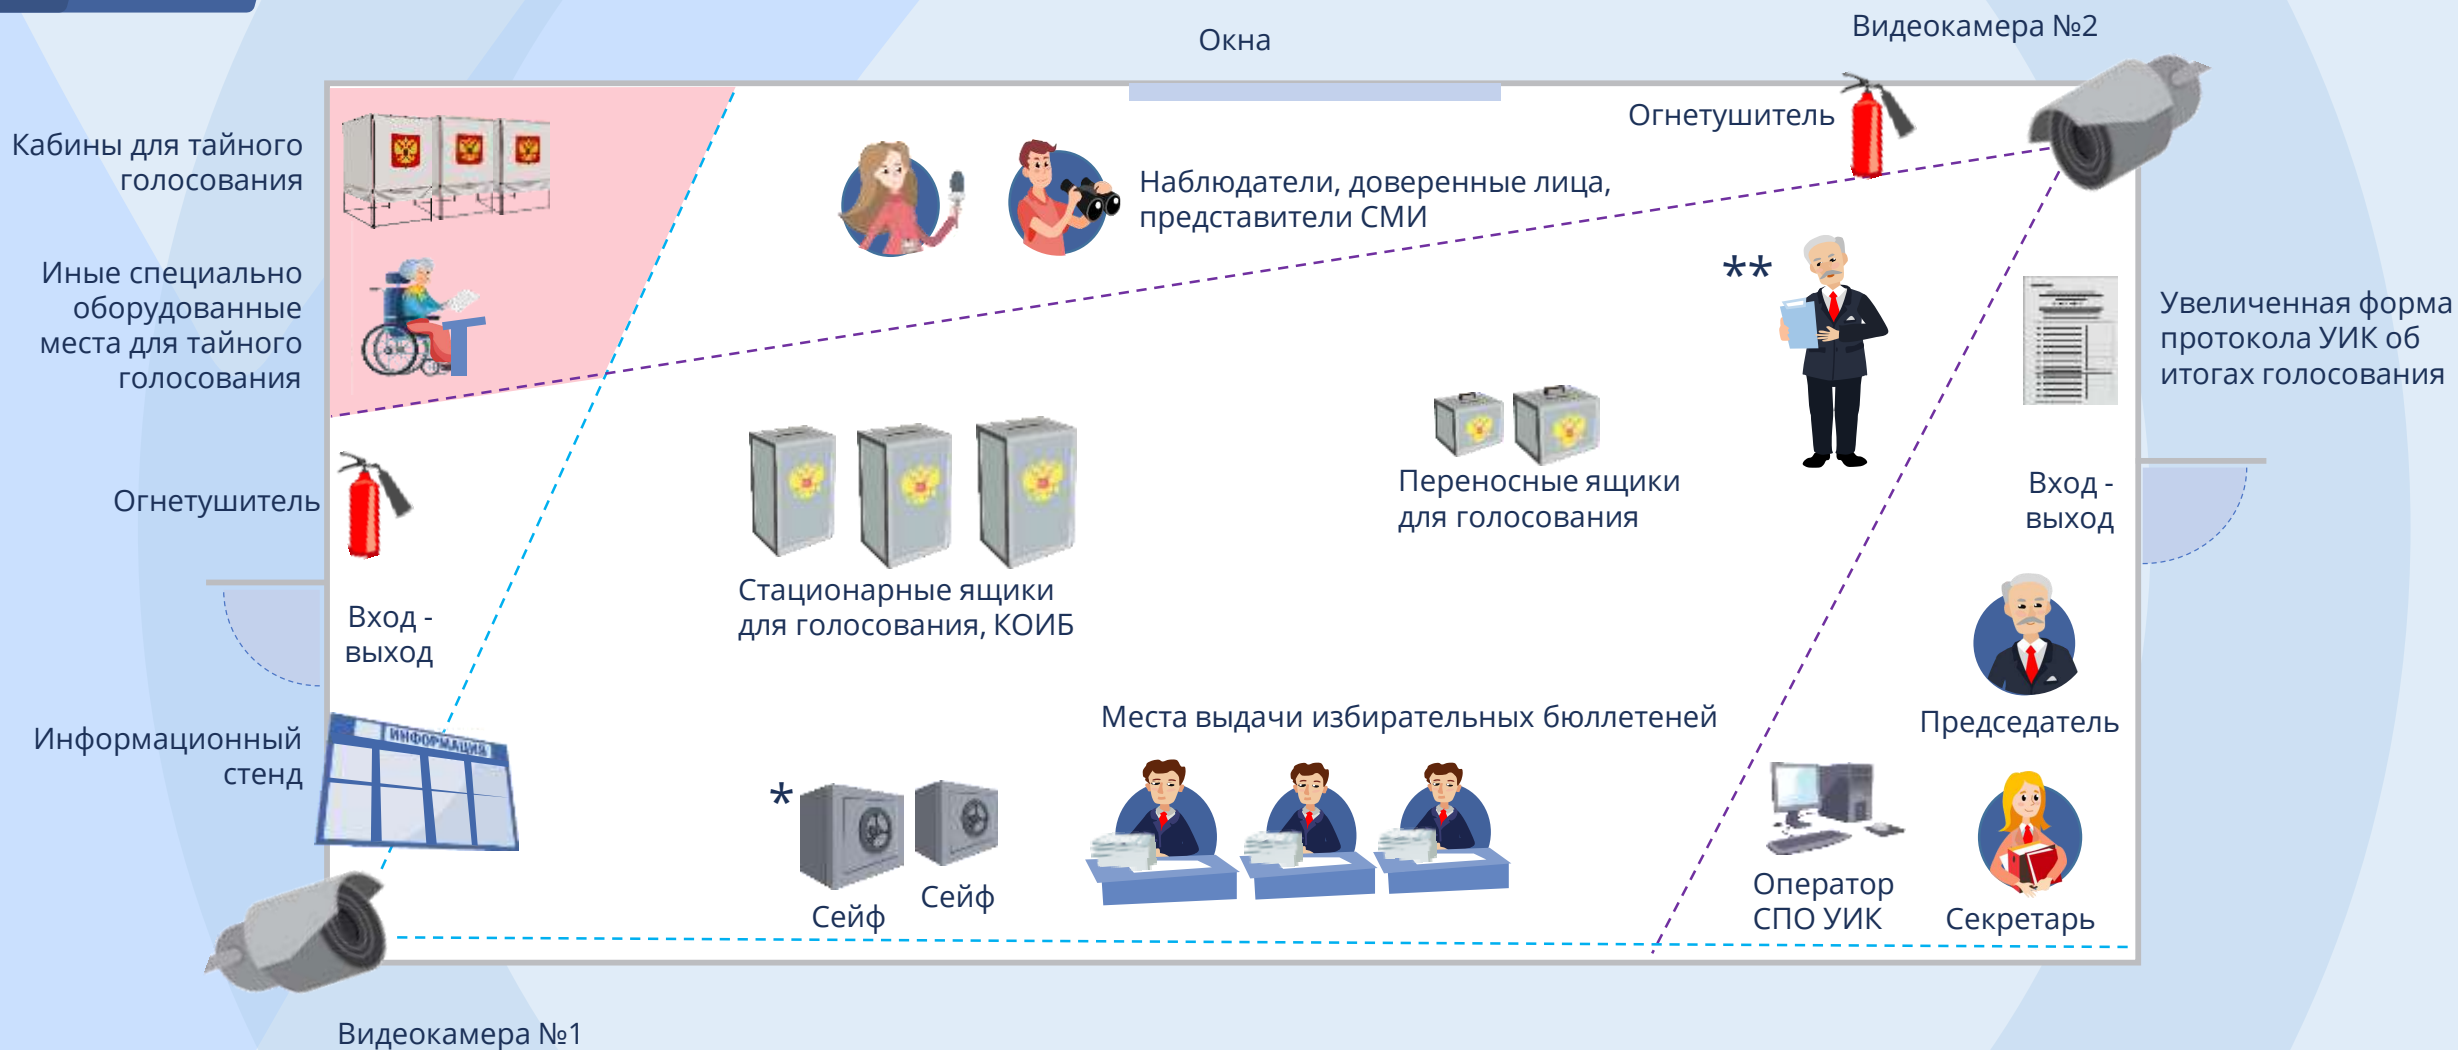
Окна

Видеокамера №2

Огнетушитель

Кабины для тайного голосования

Наблюдатели, доверенные лица, представители СМИ

Иные специально оборудованные места для тайного голосования

**

Увеличенная форма протокола УИК об итогах голосования

Огнетушитель

Переносные ящики для голосования

Вход - выход

Вход - выход

Стационарные ящики для голосования, КОИБ

Председатель

Информационный стенд

ИНФОРМАЦИЯ

Места выдачи избирательных бюллетеней

*

Сейф

Сейф

Оператор СПО УИК

Секретарь

Видеокамера №1